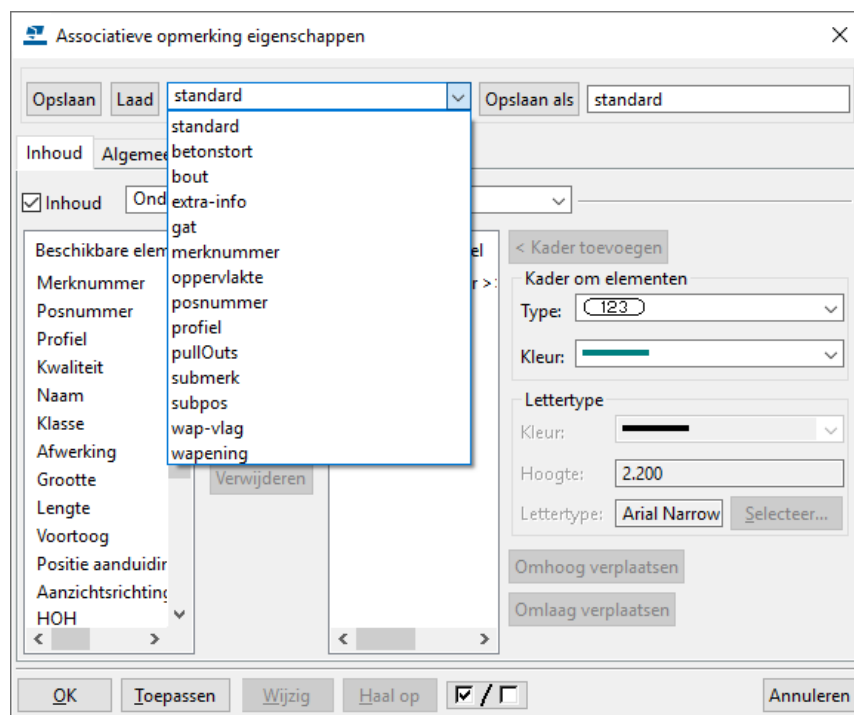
Associatieve opmerking eigenschappen

Opslaan Laad standard Opslaan als standard

standard
betonstort
bout
extra-info
gat
merknummer
oppervlakte
posnummer
profiel
pullOuts
submerk
subpos
wap-vlag
wapening

Inhoud Algemee

Inhoud Ond

Beschikbare elem
Merknummer
Posnummer
Profiel
Kwaliteit
Naam
Klasse
Afwerking
Grootte
Lengte
Voortoog
Positie aanduidir
Aanzichtsrichting
HOH

Verwijderen

el
r >

< Kader toevoegen

Kader om elementen
Type: 123
Kleur:

Lettertype
Kleur:
Hoogte: 2.200
Lettertype: Arial Narrow Selecteer...

Omhoog verplaatsen
Omlaag verplaatsen

OK Toepassen Wijzig Haal op Annuleren